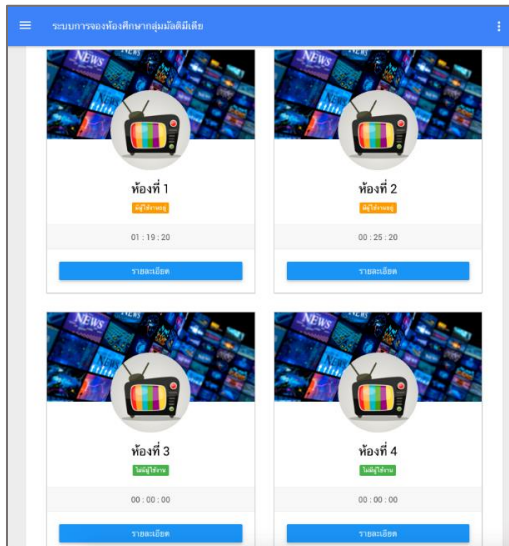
ระบบการจองห้องศึกษากลุ่มมัลติมีเดีย

NEWS

ห้องที่ 1
มีผู้ใช้งานอยู่
01 : 19 : 20
รายละเอียด

NEWS

ห้องที่ 2
มีผู้ใช้งานอยู่
00 : 25 : 20
รายละเอียด

NEWS

ห้องที่ 3
ไม่มีผู้ใช้งาน
00 : 00 : 00
รายละเอียด

NEWS

ห้องที่ 4
ไม่มีผู้ใช้งาน
00 : 00 : 00
รายละเอียด